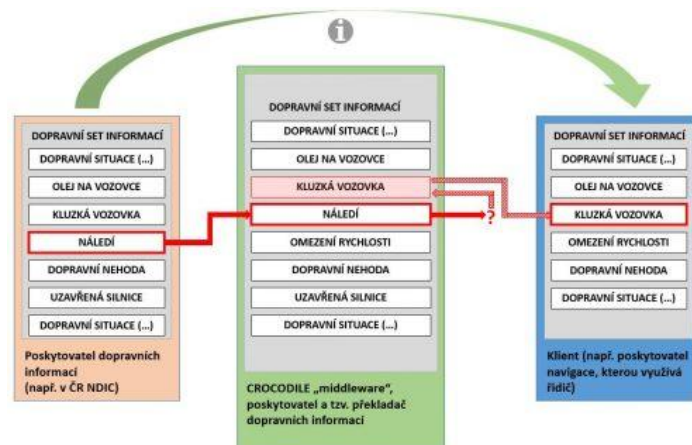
DOPRAVNÍ SET INFORMACÍ
DOPRAVNÍ SITUACE (...)
OLEJ NA VOZOVCE
KLUZKÁ VOZOVKA
NÁLEDÍ
DOPRAVNÍ NEHODA
UZAVŘENÁ SILNICE
DOPRAVNÍ SITUACE (...)

Poskytovatel dopravních informací (např. v ČR NDIC)

DOPRAVNÍ SET INFORMACÍ
DOPRAVNÍ SITUACE (...)
OLEJ NA VOZOVCE
KLUZKÁ VOZOVKA
NÁLEDÍ
OMEZENÍ RYCHLOSTI
DOPRAVNÍ NEHODA
UZAVŘENÁ SILNICE
DOPRAVNÍ SITUACE (...)

CROCODILE „middleware", poskytovatel a tzv. překladač dopravních informací

?

DOPRAVNÍ SET INFORMACÍ
DOPRAVNÍ SITUACE (...)
OLEJ NA VOZOVCE
KLUZKÁ VOZOVKA
OMEZENÍ RYCHLOSTI
DOPRAVNÍ NEHODA
DOPRAVNÍ SITUACE (...)

Klient (např. poskytovatel navigace, kterou využívá řidič)